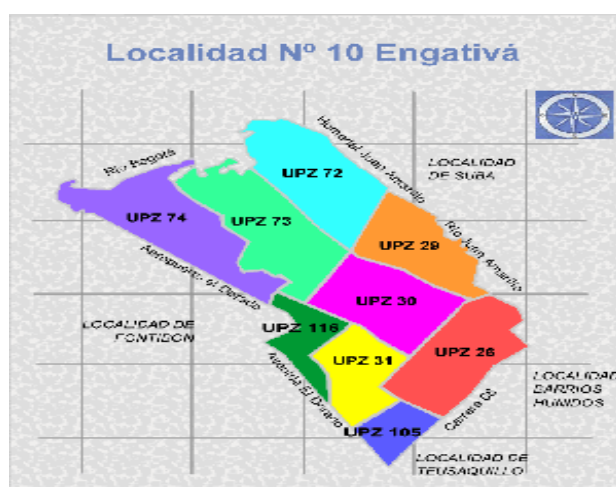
Localidad Nº 10 Engativá

Río Bogotá

Humedal Juan Amarillo

LOCALIDAD DE SUBA

UPZ 72

UPZ 74

UPZ 73

UPZ 29

Río Juan Amarillo

Humedal el Dorado

UPZ 30

LOCALIDAD DE FONTIBON

UPZ 116

UPZ 31

UPZ 26

Avenida El Dorado

LOCALIDAD BARRIOS UNIDOS

Carrera 68

UPZ 105

LOCALIDAD DE TEUSAQUILLO